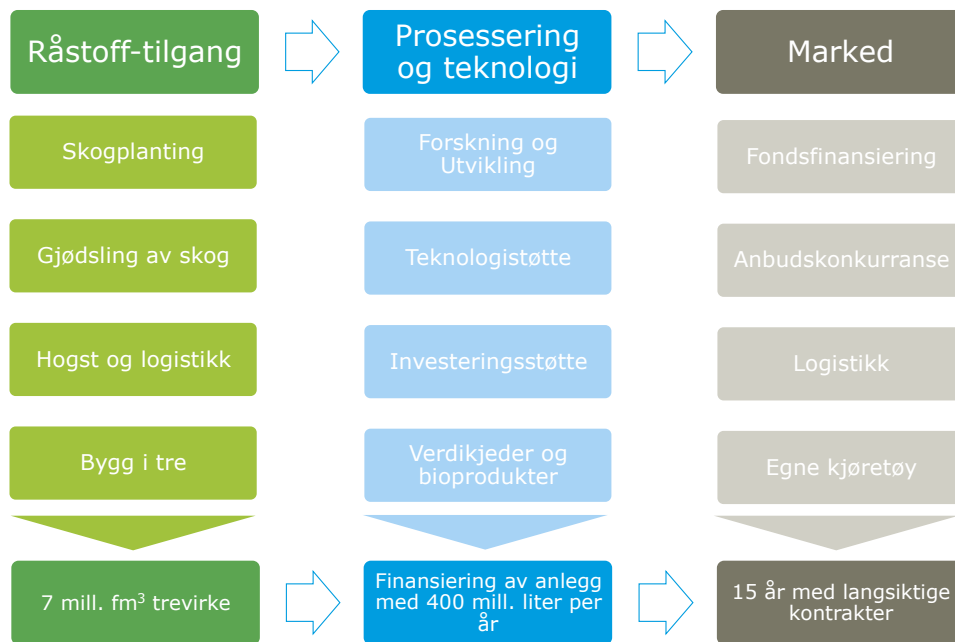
Råstoff-tilgang

Skogplanting

Gjødsling av skog

Hogst og logistikk

Bygg i tre

7 mill. fm$^3$ trevirke

Prosessering og teknologi

Forskning og Utvikling

Teknologistøtte

Investeringsstøtte

Verdikjeder og bioprodukter

Finansiering av anlegg med 400 mill. liter per år

Marked

Fondsfinansiering

Anbudskonkurranse

Logistikk

Egne kjøretøy

15 år med langsiktige kontrakter